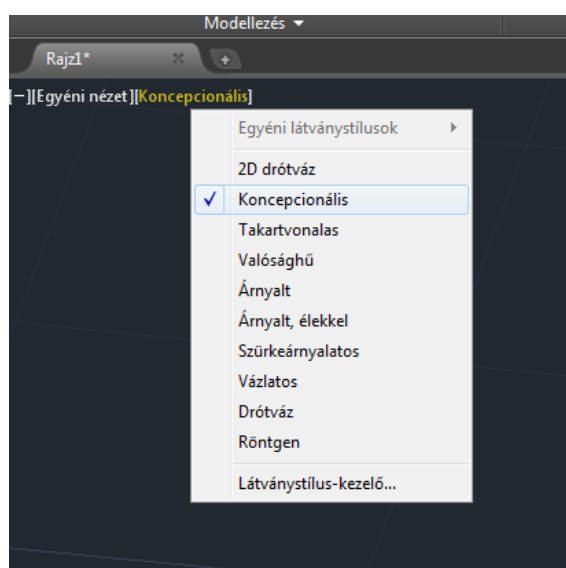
Modellezés ▾

Rajz1*

[−][Egyéni nézet][Koncepcionális]

Egyéni látványstílusok
2D drótváz
✓ Koncepcionális
Takartvonalas
Valósághű
Árnyalt
Árnyalt, élekkel
Szürkeárnyalatos
Vázlatos
Drótváz
Röntgen
Látványstílus-kezelő...